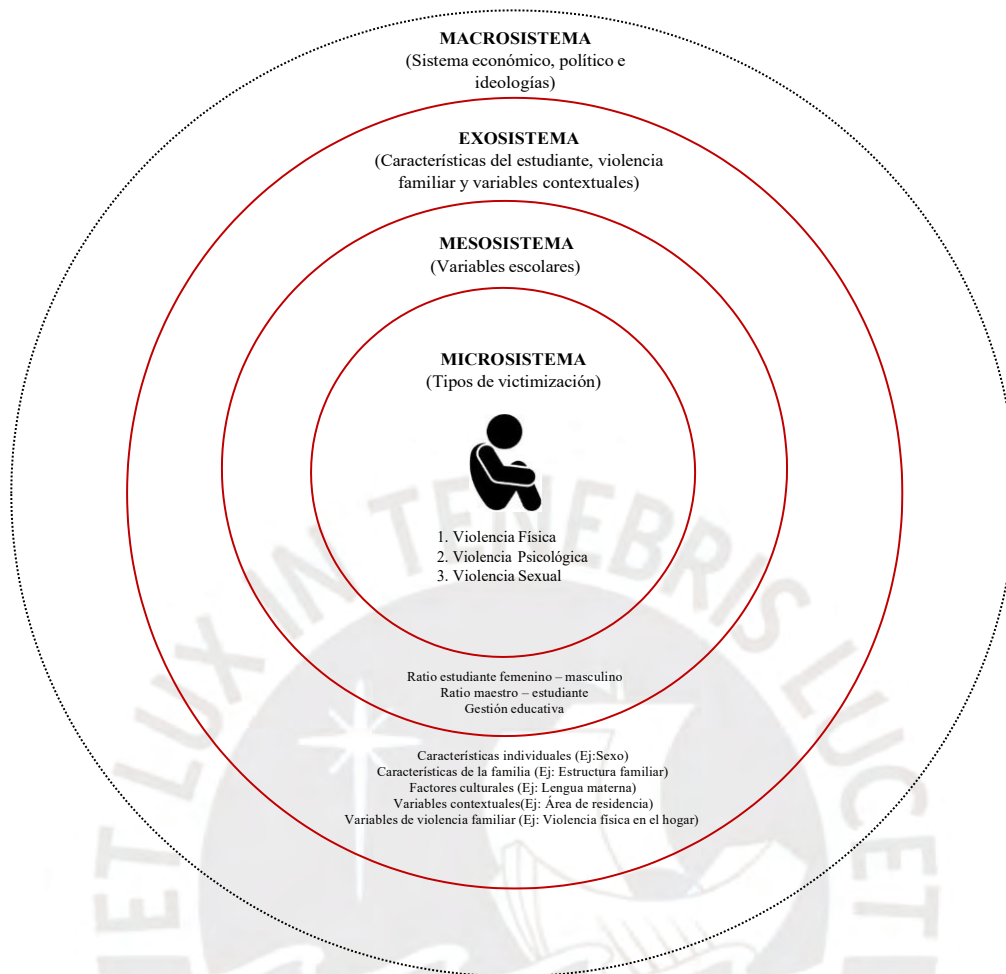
MACROSISTEMA
(Sistema económico, político e ideologías)

EXOSISTEMA
(Características del estudiante, violencia familiar y variables contextuales)

MESOSISTEMA
(Variables escolares)

MICROSISTEMA
(Tipos de victimización)

1. Violencia Física
2. Violencia Psicológica
3. Violencia Sexual

Ratio estudiante femenino – masculino
Ratio maestro – estudiante
Gestión educativa

Características individuales (Ej:Sexo)
Características de la familia (Ej: Estructura familiar)
Factores culturales (Ej: Lengua materna)
Variables contextuales(Ej: Área de residencia)
Variables de violencia familiar (Ej: Violencia física en el hogar)

ET LUX IN TENEBRIS LUCET